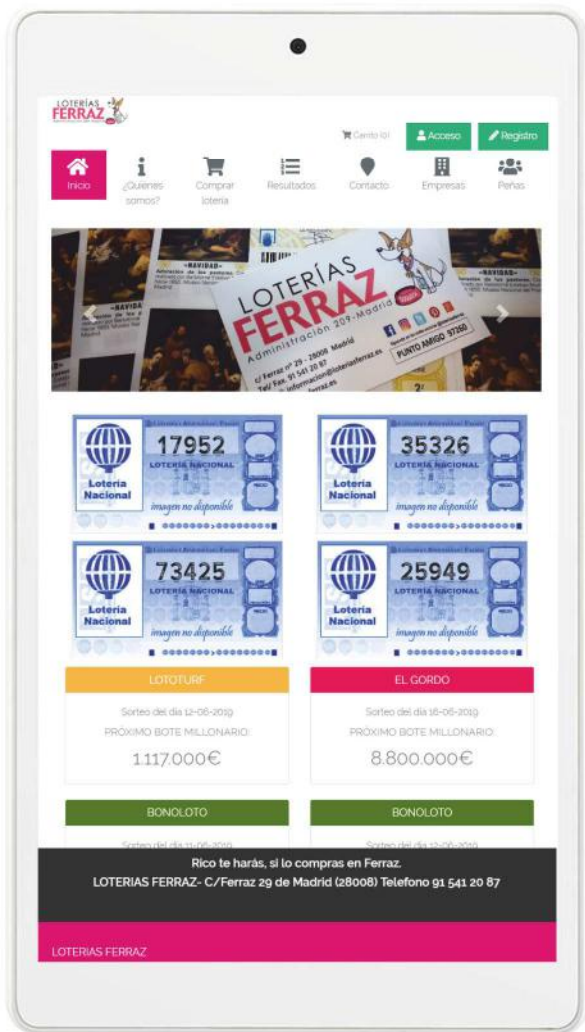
LOTERÍAS FERRAZ

Carrito (0)
Acceso
Registro

Inicio
¿Quiénes somos?
Comprar lotería
Resultados
Contacto
Empresas
Peñas

LOTERÍAS FERRAZ
Administración 209 - Madrid
c/ Ferraz nº 29 - 28008 Madrid
Telf/Fax: 91 541 20 87
información@loteriasferraz.es
PUNTO AMIGO 97350

17952
LOTERÍA NACIONAL
Lotería Nacional
imagen no disponible

35326
LOTERÍA NACIONAL
Lotería Nacional
imagen no disponible

73425
LOTERÍA NACIONAL
Lotería Nacional
imagen no disponible

25949
LOTERÍA NACIONAL
Lotería Nacional
imagen no disponible

LOTOTURF
Sorteo del día 12-06-2019
PRÓXIMO BOTE MILLONARIO:
1.117.000€

EL GORDO
Sorteo del día 16-06-2019
PRÓXIMO BOTE MILLONARIO:
8.800.000€

BONOLOTO
Sorteo del día 11-06-2019

BONOLOTO
Sorteo del día 12-06-2019

Rico te harás, si lo compras en Ferraz.
LOTERIAS FERRAZ- C/Ferraz 29 de Madrid (28008) Telefono 91 541 20 87

LOTERIAS FERRAZ